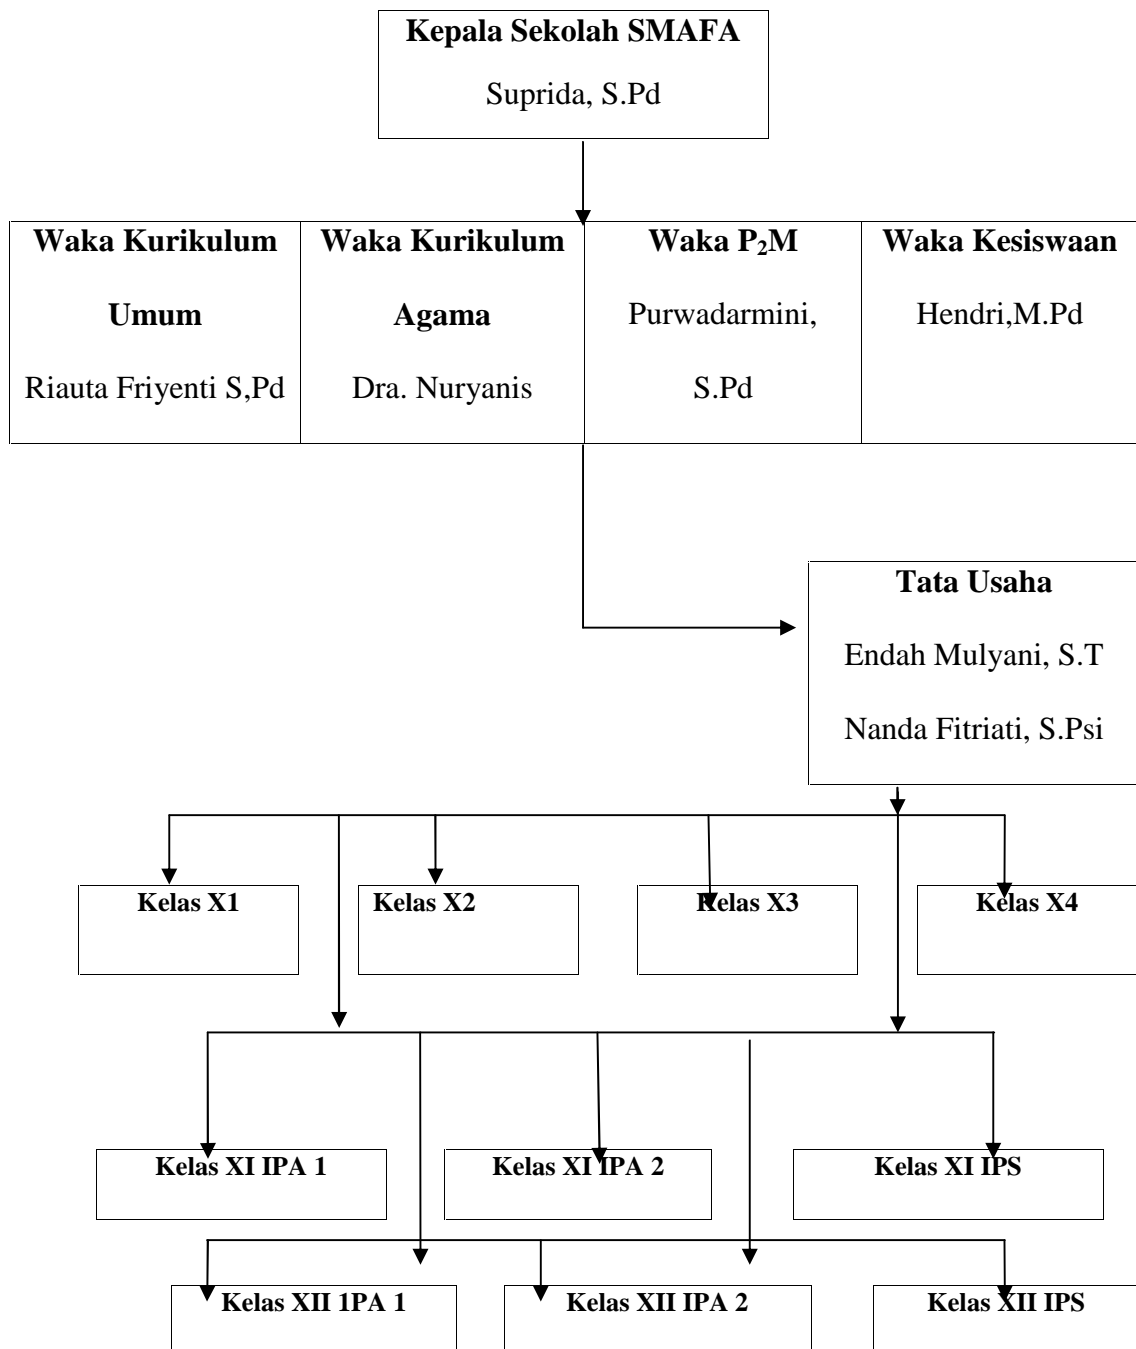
**Kepala Sekolah SMAFA**

Suprida, S.Pd

| **Waka Kurikulum Umum** | **Waka Kurikulum Agama** | **Waka $P_2$M** | **Waka Kesiswaan** |
|---|---|---|---|
| Riauta Friyenti S,Pd | Dra. Nuryanis | Purwadarmini, S.Pd | Hendri,M.Pd |

**Tata Usaha**

Endah Mulyani, S.T

Nanda Fitriati, S.Psi

**Kelas X1**

**Kelas X2**

**Kelas X3**

**Kelas X4**

**Kelas XI IPA 1**

**Kelas XI IPA 2**

**Kelas XI IPS**

**Kelas XII 1PA 1**

**Kelas XII IPA 2**

**Kelas XII IPS**